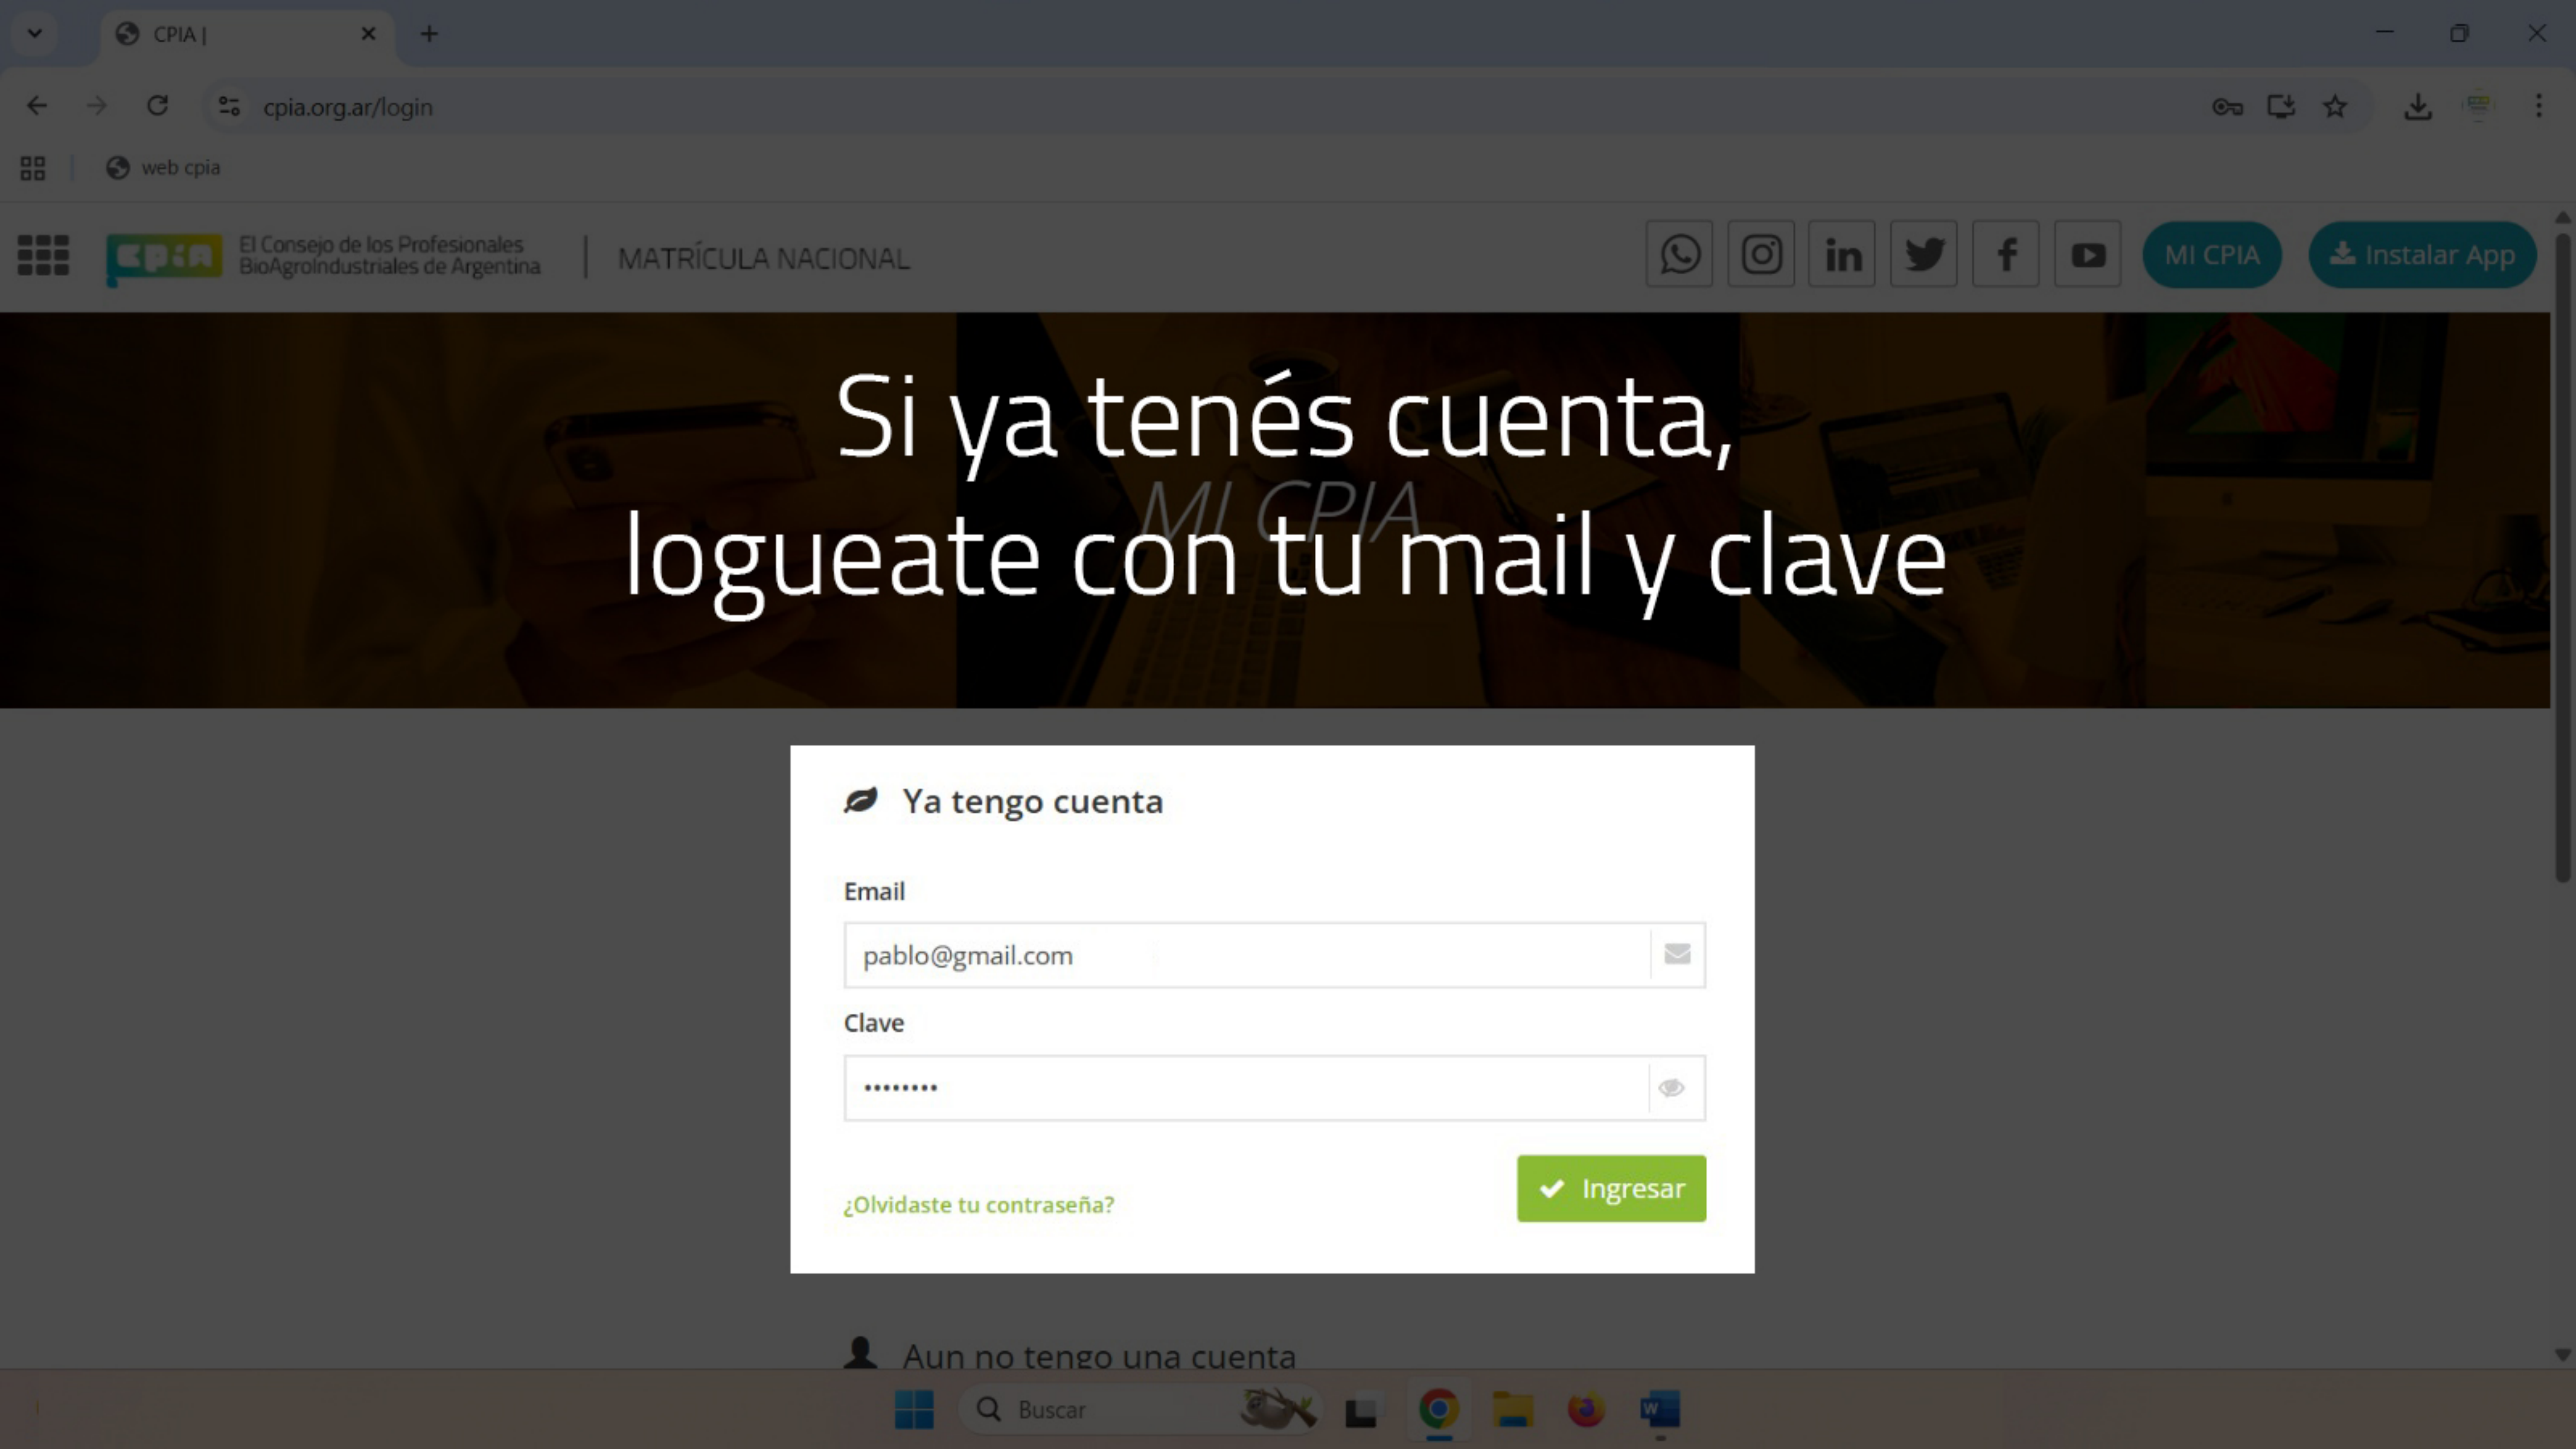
CPIA |

cpia.org.ar/login

web cpia

cpia El Consejo de los Profesionales BioAgroIndustriales de Argentina | MATRÍCULA NACIONAL

MI CPIA Instalar App

Si ya tenés cuenta,
MI CPIA
logueate con tu mail y clave

Ya tengo cuenta

Email

pablo@gmail.com

Clave

•••••••••

¿Olvidaste tu contraseña?

Ingresar

Aun no tengo una cuenta

Buscar